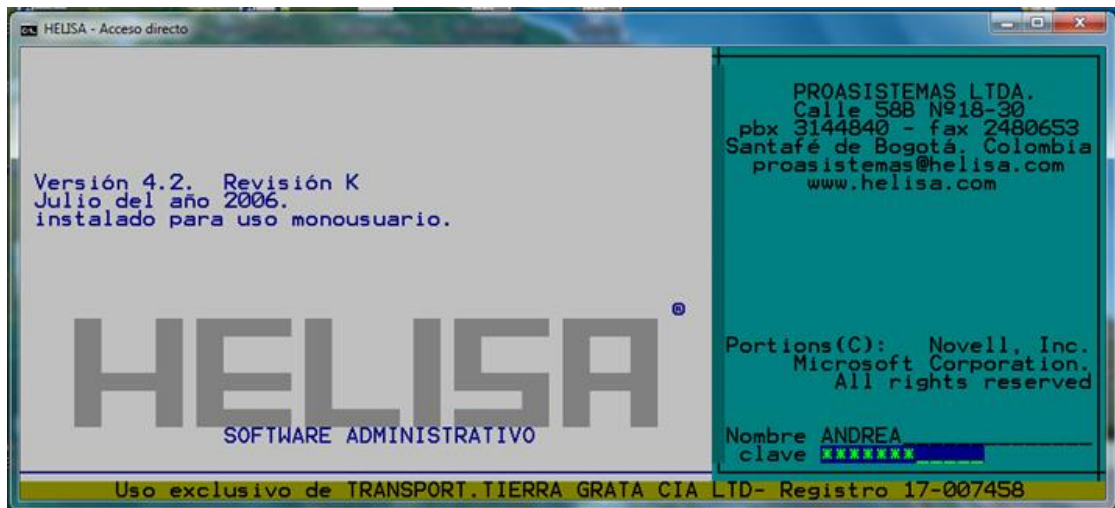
HELISA - Acceso directo

Versión 4.2. Revisión K
Julio del año 2006.
instalado para uso monousuario.

HELISA ®

SOFTWARE ADMINISTRATIVO

PROASISTEMAS LTDA.
Calle 58B Nº18-30
pbx 3144840 - fax 2480653
Santafé de Bogotá. Colombia
proasistemas@helisa.com
www.helisa.com

Portions(C): Novell, Inc.
Microsoft Corporation.
All rights reserved

Nombre ANDREA
clave *******

Uso exclusivo de TRANSPORT.TIERRA GRATA CIA LTD- Registro 17-007458